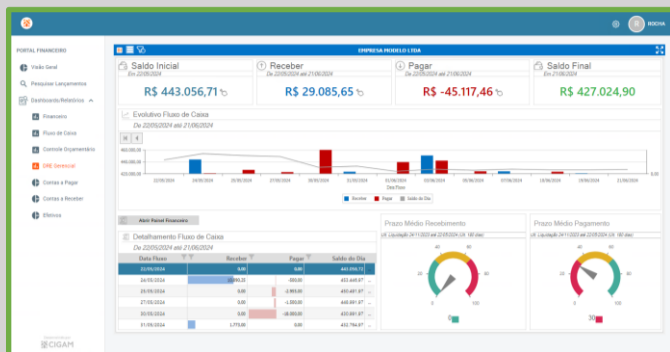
ROCHA

PORTAL FINANCEIRO

Visão Geral

Pesquisar Lançamentos

Dashboards/Relatórios

Financeiro

Fluxo de Caixa

Controle Orçamentário

DRE Gerencial

Contas a Pagar

Contas a Receber

Eletivos

CIGAM

EMPRESA MODELO LTDA

Saldo Inicial
Em 22/05/2024
R$ 443.056,71

Receber
De 22/05/2024 até 21/06/2024
R$ 29.085,65

Pagar
De 22/05/2024 até 21/06/2024
R$ -45.117,46

Saldo Final
Em 21/06/2024
R$ 427.024,90

Evolutivo Fluxo de Caixa
De 22/05/2024 até 21/06/2024

460.000,00
440.000,00
420.000,00

22/05/2024 23/05/2024 24/05/2024 27/05/2024 28/05/2024 31/05/2024 03/06/2024 05/06/2024 06/06/2024 07/06/2024 10/06/2024 21/06/2024

Data Fluxo

Receber Pagar Saldo do Dia

Abrir Painel Financeiro

Detalhamento Fluxo de Caixa
De 22/05/2024 até 21/06/2024

| Data Fluxo | Receber | Pagar | Saldo do Dia |
|---|---|---|---|
| 22/05/2024 | 0,00 | 0,00 | 443.056,71 |
| 24/05/2024 | 10.093,20 | -583,00 | 452.445,87 |
| 25/05/2024 | 0,00 | -2.993,60 | 450.481,97 |
| 27/05/2024 | 0,00 | -3.550,00 | 446.931,97 |
| 28/05/2024 | 0,00 | -18.083,00 | 428.848,97 |
| 31/05/2024 | 1.775,00 | 0,00 | 432.784,97 |

Prazo Médio Recebimento
Liquidação 04/11/2023 até 22/05/2024 (últ. 180 dias)

0
100

0

Prazo Médio Pagamento
Liquidação 04/11/2023 até 22/05/2024 (últ. 180 dias)

0
100

30